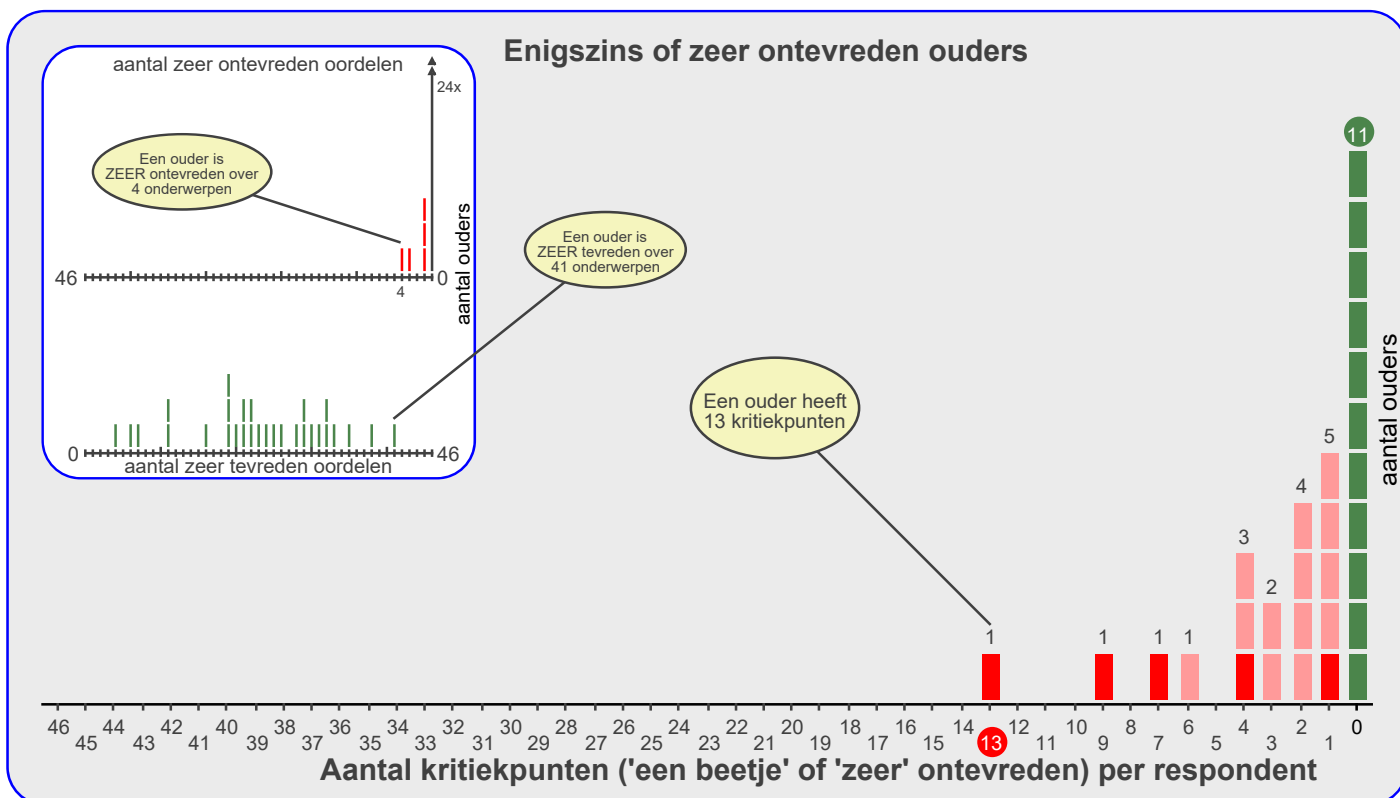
Enigszins of zeer ontevreden ouders

aantal zeer ontevreden oordelen

24x

Een ouder is ZEER ontevreden over 4 onderwerpen

46

4

0

aantal ouders

Een ouder is ZEER tevreden over 41 onderwerpen

0

aantal zeer tevreden oordelen

46

Een ouder heeft 13 kritiekpunten

11

aantal ouders

5

4

3

2

1

1

1

1

46 45 44 43 42 41 40 39 38 37 36 35 34 33 32 31 30 29 28 27 26 25 24 23 22 21 20 19 18 17 16 15 14 13 12 11 10 9 8 7 6 5 4 3 2 1 0

Aantal kritiekpunten ('een beetje' of 'zeer' ontevreden) per respondent